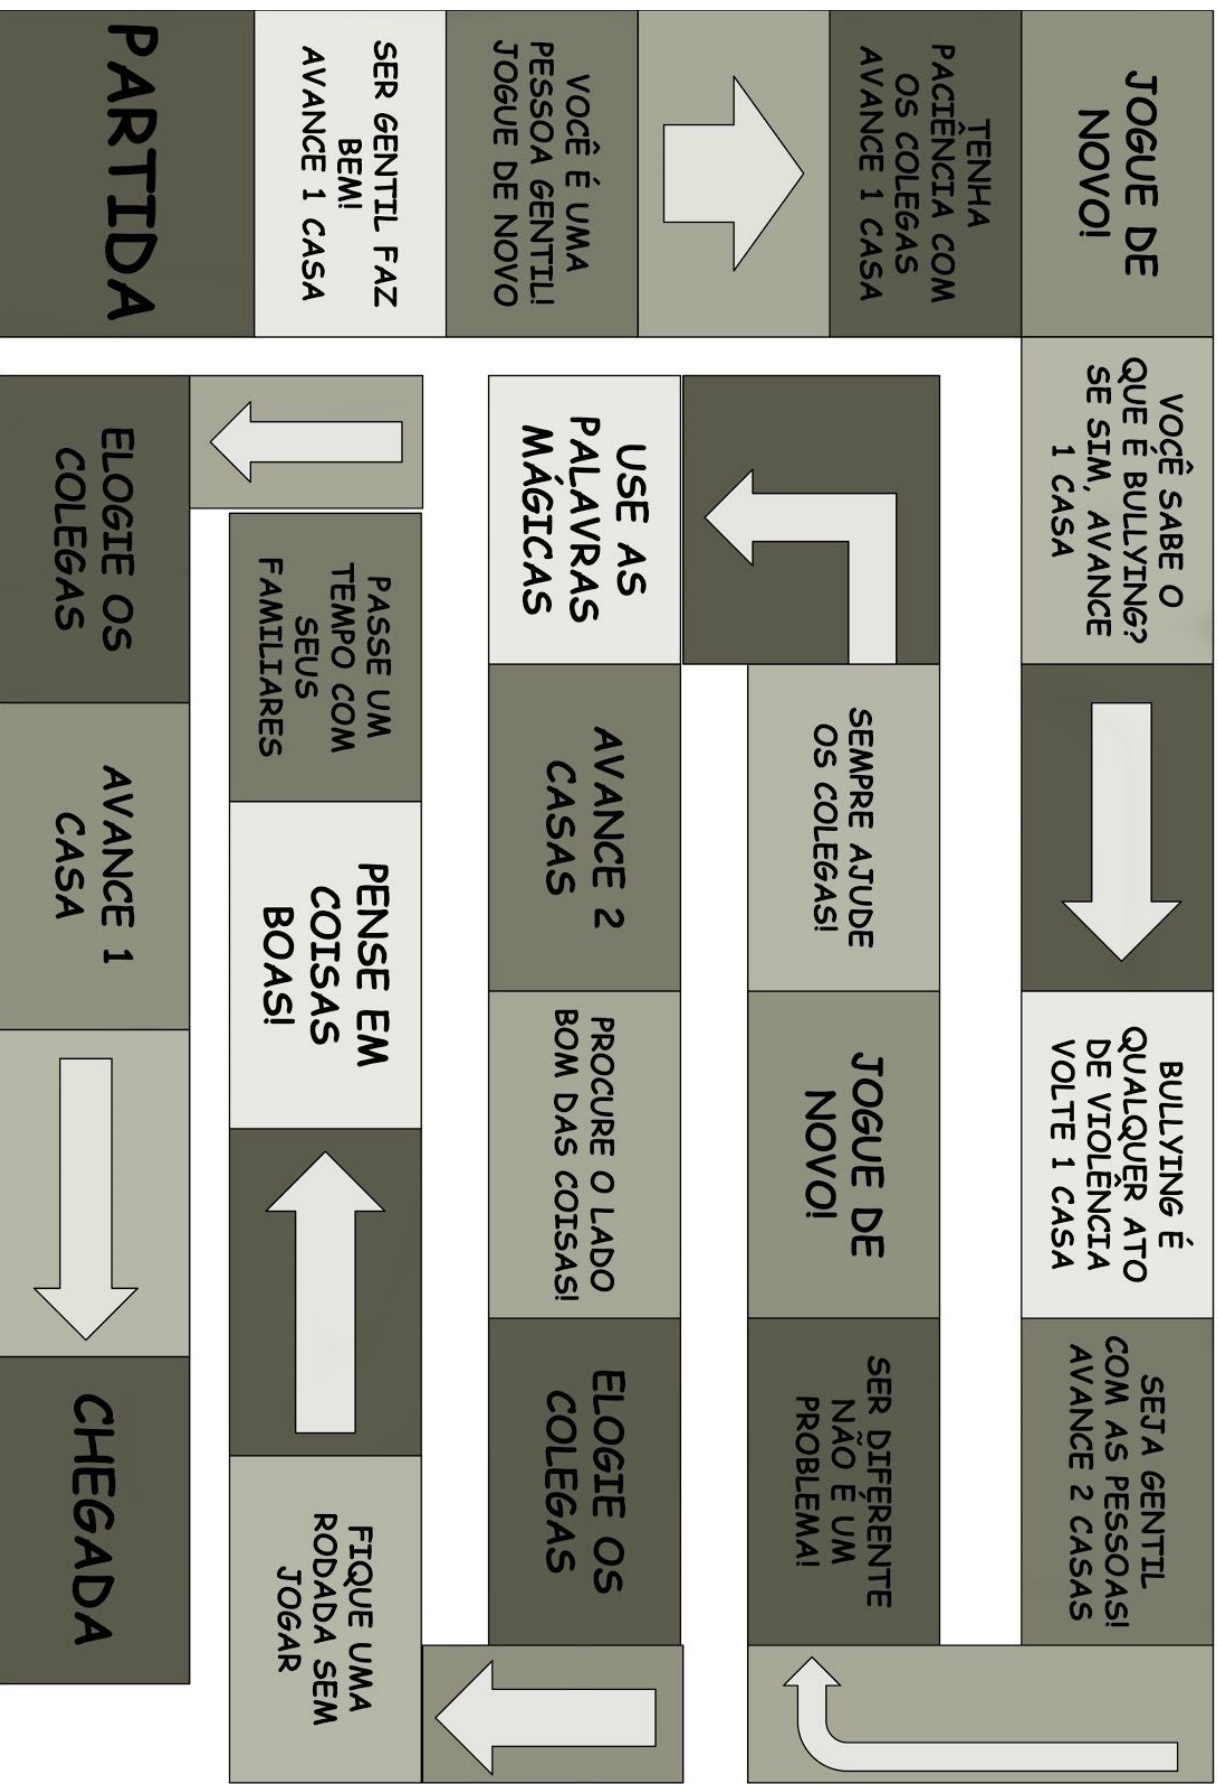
PARTIDA

SER GENTIL FAZ BEM! AVANCE 1 CASA

VOCÊ É UMA PESSOA GENTIL! JOGUE DE NOVO

TENHA PACIÊNCIA COM OS COLEGAS AVANCE 1 CASA

JOGUE DE NOVO!

VOCÊ SABE O QUE É BULLYING? SE SIM, AVANCE 1 CASA

BULLYING É QUALQUER ATO DE VIOLÊNCIA VOLTE 1 CASA

SEJA GENTIL COM AS PESSOAS! AVANCE 2 CASAS

SER DIFERENTE NÃO É UM PROBLEMA!

JOGUE DE NOVO!

SEMPRE AJUDE OS COLEGAS!

USE AS PALAVRAS MÁGICAS

AVANCE 2 CASAS

PROCURE O LADO BOM DAS COISAS!

ELOGIE OS COLEGAS

FIQUE UMA RODADA SEM JOGAR

PENSE EM COISAS BOAS!

PASSE UM TEMPO COM SEUS FAMILIARES

ELOGIE OS COLEGAS

AVANCE 1 CASA

CHEGADA